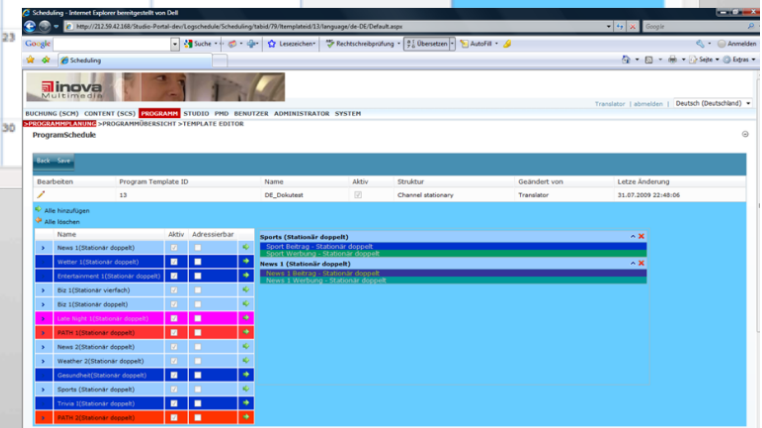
Scheduling - Internet Explorer bereitgestellt von Dell

http://212.59.42.168/Studio-Portal-dev/Logischedule/Scheduling/tabid/78/templateid/13/language/de-DE/Default.aspx

Google

Google | Suche | Lesezeichen | Rechtschreibprüfung | Übersetzen | AutoFill | Anmelden

Scheduling

Seite | Extras

23

30

inova Multimedia

Translator | abmelden | Deutsch (Deutschland)

BUCHUNG (SCM) CONTENT (SCS) PROGRAMM STUDIO PMD BENUTZER ADMINISTRATOR SYSTEM

>PROGRAMMPLANUNG >PROGRAMMÜBERSICHT >TEMPLATE EDITOR

ProgramSchedule

Back Save

| Bearbeiten | Program Template ID | Name | Aktiv | Struktur | Geändert von | Letze Änderung |
|---|---|---|---|---|---|---|
| | 13 | DE_Dokutest | | Channel stationary | Translator | 31.07.2009 22:48:06 |

Alle hinzufügen
Alle löschen

| | Name | Aktiv | Adressierbar | |
|---|---|---|---|---|
| | News 1(Stationär doppelt) | | | |
| | Wetter 1(Stationär doppelt) | | | |
| | Entertainment 1(Stationär doppelt) | | | |
| | Biz 1(Stationär vierfach) | | | |
| | Biz 1(Stationär doppelt) | | | |
| | Late Night 1(Stationär doppelt) | | | |
| | PATH 1(Stationär doppelt) | | | |
| | News 2(Stationär doppelt) | | | |
| | Weather 2(Stationär doppelt) | | | |
| | Gesundheit(Stationär doppelt) | | | |
| | Sports (Stationär doppelt) | | | |
| | Trivia 1(Stationär doppelt) | | | |
| | PATH 2(Stationär doppelt) | | | |

Sports (Stationär doppelt)
Sport Beitrag - Stationär doppelt
Sport Werbung - Stationär doppelt

News 1 (Stationär doppelt)
News 1 Beitrag - Stationär doppelt
News 1 Werbung - Stationär doppelt